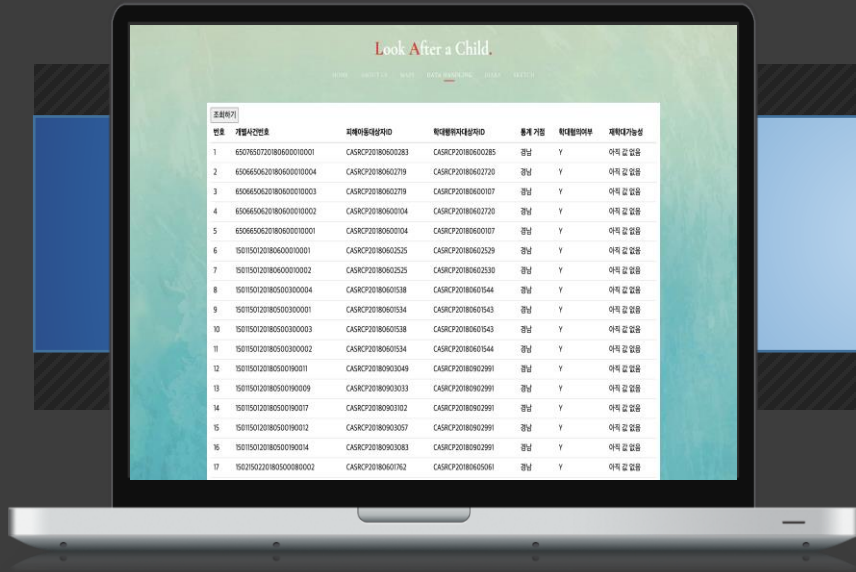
Look After a Child.

HOME ABOUT US MAP DATA HANDLING JOBS WATCH

조회하기

| 번호 | 개별사건번호 | 피해아동대상자ID | 학대행위자대상자ID | 통계 기점 | 학대행위여부 | 재학대가능성 |
|---|---|---|---|---|---|---|
| 1 | 6507650720180600010001 | CASRCP20180600283 | CASRCP20180600285 | 경남 | Y | 아직 값 없음 |
| 2 | 6506650620180600010004 | CASRCP20180602719 | CASRCP20180602720 | 경남 | Y | 아직 값 없음 |
| 3 | 6506650620180600010003 | CASRCP20180602719 | CASRCP20180600107 | 경남 | Y | 아직 값 없음 |
| 4 | 6506650620180600010002 | CASRCP20180600104 | CASRCP20180602720 | 경남 | Y | 아직 값 없음 |
| 5 | 6506650620180600010001 | CASRCP20180600104 | CASRCP20180600107 | 경남 | Y | 아직 값 없음 |
| 6 | 1501150120180600010001 | CASRCP20180602525 | CASRCP20180602529 | 경남 | Y | 아직 값 없음 |
| 7 | 1501150120180600010002 | CASRCP20180602525 | CASRCP20180602530 | 경남 | Y | 아직 값 없음 |
| 8 | 1501150120180500300004 | CASRCP20180601538 | CASRCP20180601544 | 경남 | Y | 아직 값 없음 |
| 9 | 1501150120180500300001 | CASRCP20180601534 | CASRCP20180601543 | 경남 | Y | 아직 값 없음 |
| 10 | 1501150120180500300003 | CASRCP20180601538 | CASRCP20180601543 | 경남 | Y | 아직 값 없음 |
| 11 | 1501150120180500300002 | CASRCP20180601534 | CASRCP20180601544 | 경남 | Y | 아직 값 없음 |
| 12 | 1501150120180500190011 | CASRCP20180903049 | CASRCP20180902991 | 경남 | Y | 아직 값 없음 |
| 13 | 1501150120180500190009 | CASRCP20180903033 | CASRCP20180902991 | 경남 | Y | 아직 값 없음 |
| 14 | 1501150120180500190017 | CASRCP20180903102 | CASRCP20180902991 | 경남 | Y | 아직 값 없음 |
| 15 | 1501150120180500190012 | CASRCP20180903057 | CASRCP20180902991 | 경남 | Y | 아직 값 없음 |
| 16 | 1501150120180500190014 | CASRCP20180903083 | CASRCP20180902991 | 경남 | Y | 아직 값 없음 |
| 17 | 1502150220180500080002 | CASRCP20180601762 | CASRCP20180605061 | 경남 | Y | 아직 값 없음 |